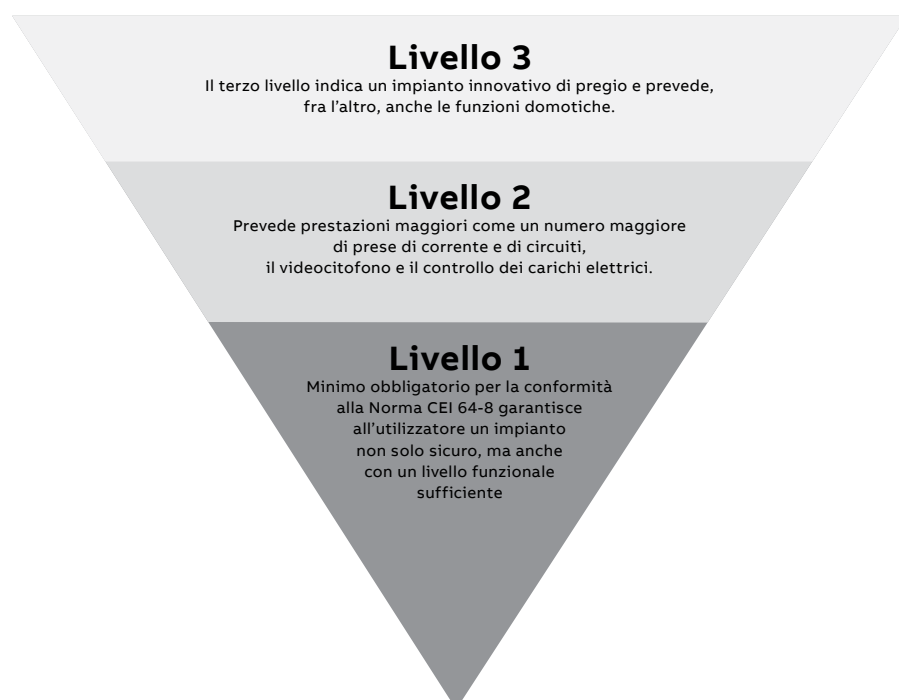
Livello 3
Il terzo livello indica un impianto innovativo di pregio e prevede, fra l’altro, anche le funzioni domotiche.

Livello 2
Prevede prestazioni maggiori come un numero maggiore di prese di corrente e di circuiti, il videocitofono e il controllo dei carichi elettrici.

Livello 1
Minimo obbligatorio per la conformità alla Norma CEI 64-8 garantisce all’utilizzatore un impianto non solo sicuro, ma anche con un livello funzionale sufficiente